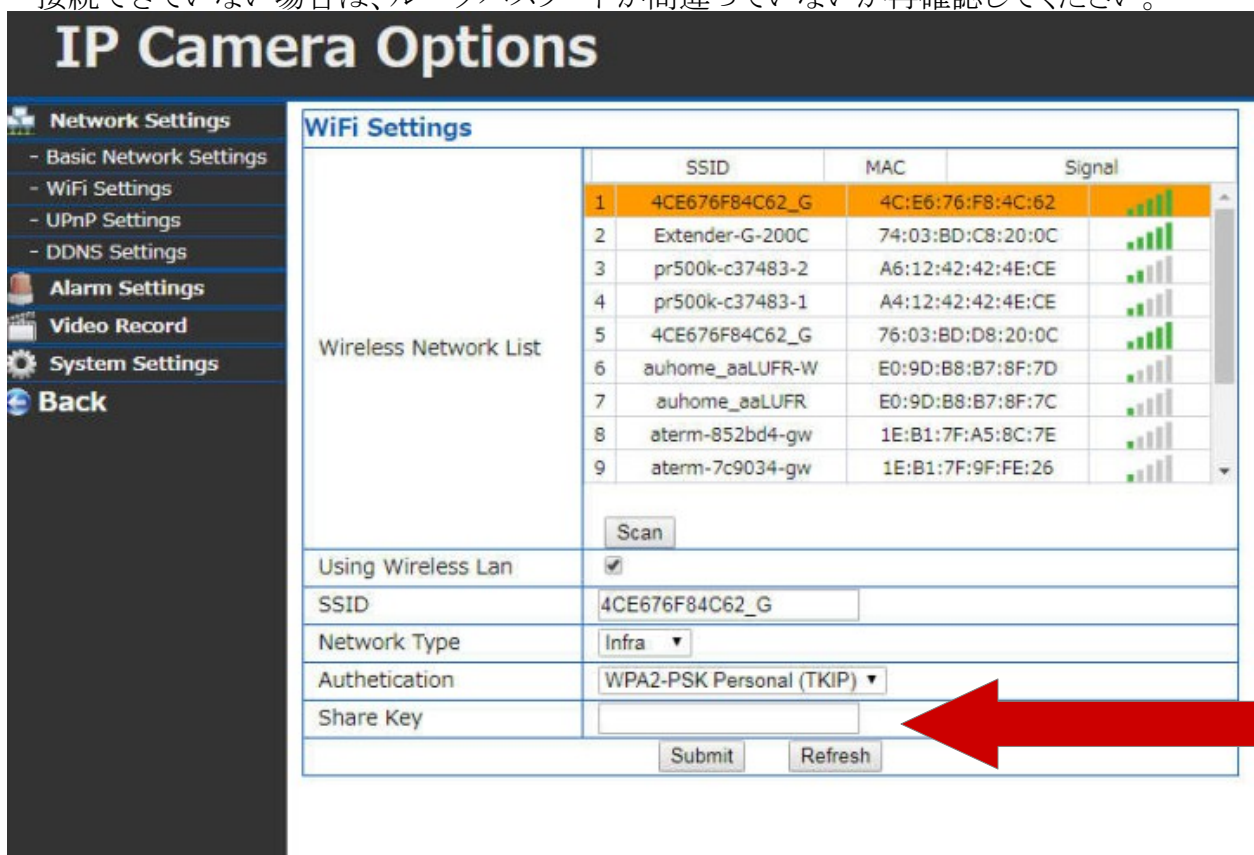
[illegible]接続できていない場合は、パスワードが間違っていないか再確認してください。

IP Camera Options

Network Settings
- Basic Network Settings
- WiFi Settings
- UPnP Settings
- DDNS Settings
Alarm Settings
Video Record
System Settings
Back

WiFi Settings

Wireless Network List

| | SSID | MAC | Signal |
|---|---|---|---|
| 1 | 4CE676F84C62_G | 4C:E6:76:F8:4C:62 | |
| 2 | Extender-G-200C | 74:03:BD:C8:20:0C | |
| 3 | pr500k-c37483-2 | A6:12:42:42:4E:CE | |
| 4 | pr500k-c37483-1 | A4:12:42:42:4E:CE | |
| 5 | 4CE676F84C62_G | 76:03:BD:D8:20:0C | |
| 6 | auhome_aaLUFR-W | E0:9D:B8:B7:8F:7D | |
| 7 | auhome_aaLUFR | E0:9D:B8:B7:8F:7C | |
| 8 | aterm-852bd4-gw | 1E:B1:7F:A5:8C:7E | |
| 9 | aterm-7c9034-gw | 1E:B1:7F:9F:FE:26 | |

Scan

Using Wireless Lan
SSID 4CE676F84C62_G
Network Type Infra
Authetication WPA2-PSK Personal (TKIP)
Share Key

Submit Refresh